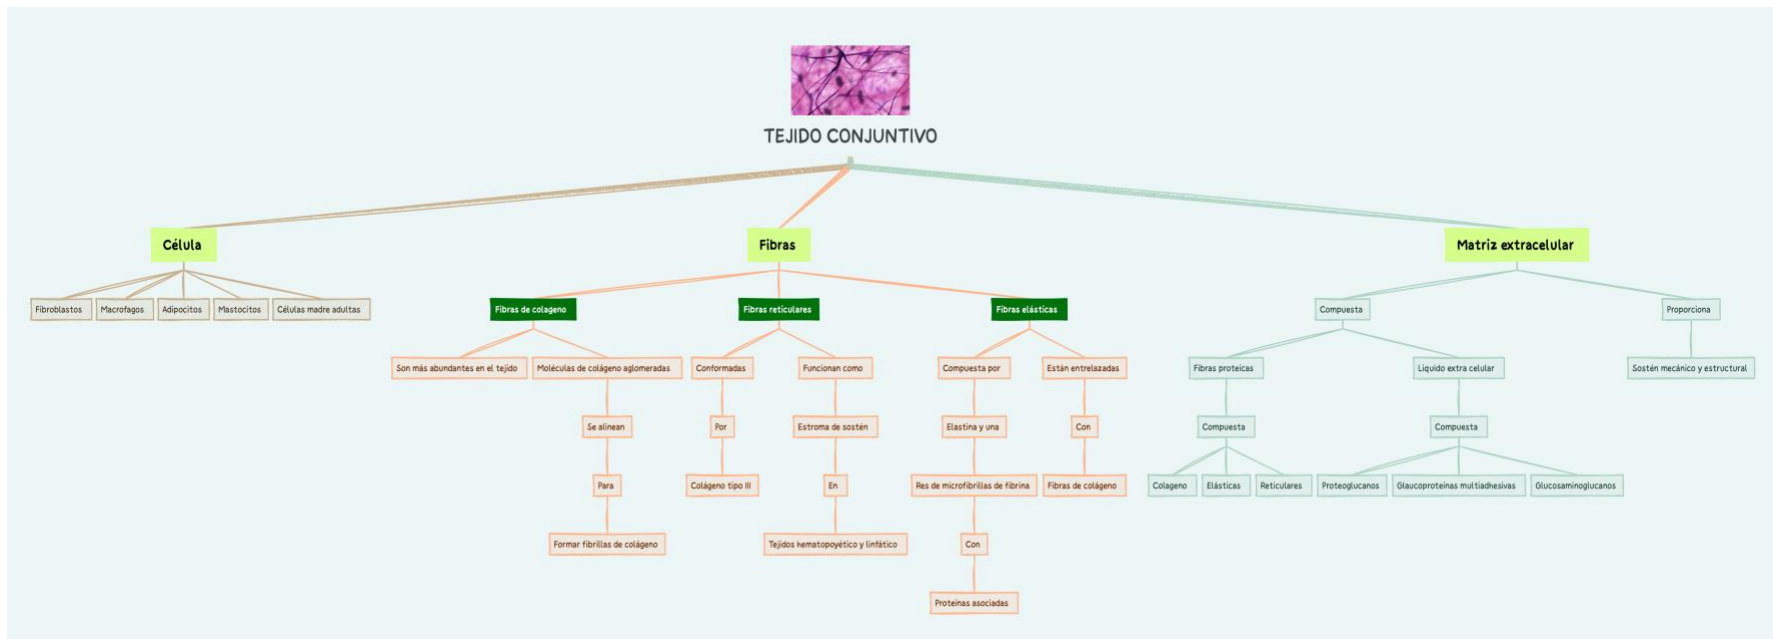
TEJIDO CONJUNTIVO

Célula

Fibroblastos
Macrofagos
Adipocitos
Mastocitos
Células madre adultas

Fibras

Fibras de colageno
Son más abundantes en el tejido
Moléculas de colágeno aglomeradas
Se alinean
Para
Formar fibrillas de colágeno

Fibras reticulares
Conformadas
Por
Colágeno tipo III
Funcionan como
Estroma de sostén
En
Tejidos hematopoyético y linfático

Fibras elásticas
Compuesta por
Elastina y una
Res de microfibrillas de fibrina
Con
Proteínas asociadas
Están entrelazadas
Con
Fibras de colágeno

Matriz extracelular

Compuesta
Fibras proteicas
Compuesta
Colageno
Elásticas
Reticulares
Liquido extra celular
Compuesta
Proteoglucanos
Glaucoproteinas multiadhesivas
Glucosaminoglucanos

Proporciona
Sostén mecánico y estructural